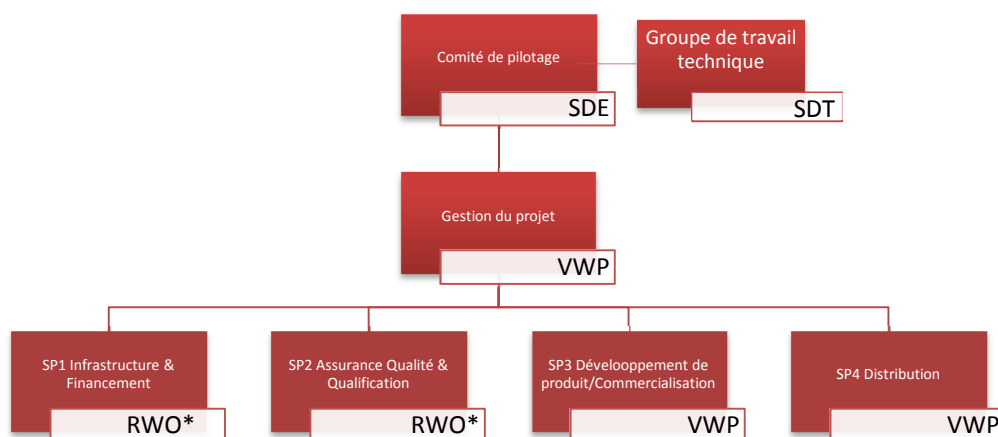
Comité de pilotage

SDE

Groupe de travail technique

SDT

Gestion du projet

VWP

SP1 Infrastructure & Financement

RWO*

SP2 Assurance Qualité & Qualification

RWO*

SP3 Dévelooppement de produit/Commercialisation

VWP

SP4 Distribution

VWP